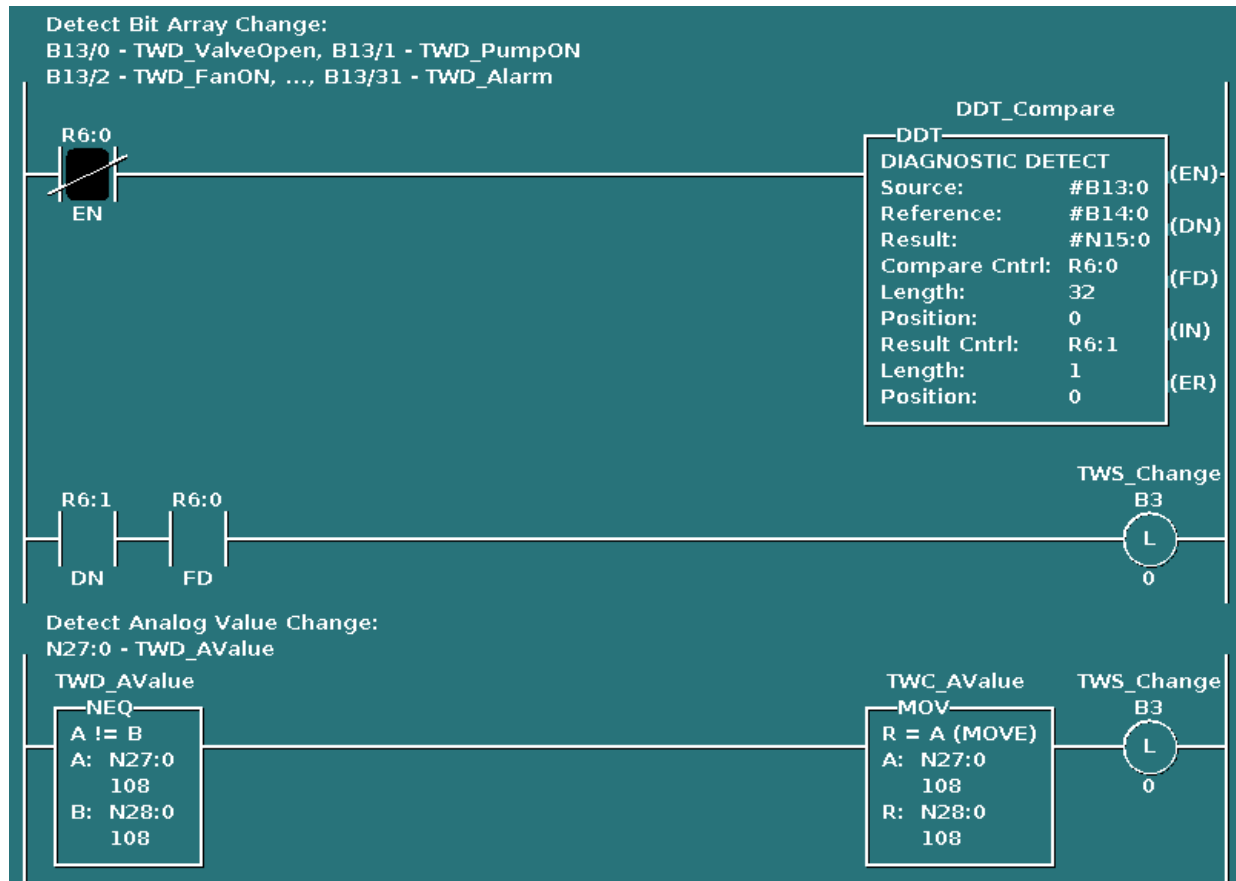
Detect Bit Array Change:
B13/0 - TWD_ValveOpen, B13/1 - TWD_PumpON
B13/2 - TWD_FanON, ..., B13/31 - TWD_Alarm

R6:0
EN

DDT_Compare
DDT
DIAGNOSTIC DETECT
Source: #B13:0
Reference: #B14:0
Result: #N15:0
Compare Cntrl: R6:0
Length: 32
Position: 0
Result Cntrl: R6:1
Length: 1
Position: 0
(EN)
(DN)
(FD)
(IN)
(ER)

R6:1
DN
R6:0
FD
TWS_Change
B3
L
0

Detect Analog Value Change:
N27:0 - TWD_AValue

TWD_AValue
NEQ
A != B
A: N27:0
108
B: N28:0
108

TWC_AValue
MOV
R = A (MOVE)
A: N27:0
108
R: N28:0
108

TWS_Change
B3
L
0